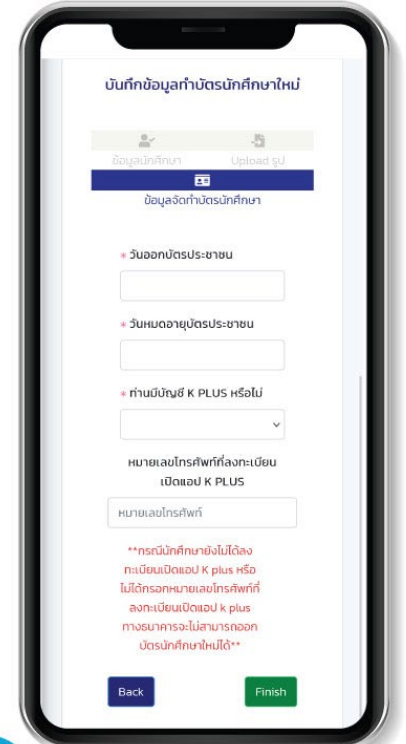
บันทึกข้อมูลทำบัตรนักศึกษาใหม่

ข้อมูลนักศึกษา

Upload รูป

ข้อมูลจัดทำบัตรนักศึกษา

* วันออกบัตรประชาชน

* วันหมดอายุบัตรประชาชน

* ท่านมีบัญชี K PLUS หรือไม่

หมายเลขโทรศัพท์ที่ลงทะเบียนเปิดแอป K PLUS

หมายเลขโทรศัพท์

**กรณีนักศึกษายังไม่ได้ลงทะเบียนเปิดแอป K plus หรือไม่ได้กรอกหมายเลขโทรศัพท์ที่ลงทะเบียนเปิดแอป k plus ทางธนาคารจะไม่สามารถออกบัตรนักศึกษาใหม่ได้**

Back

Finish